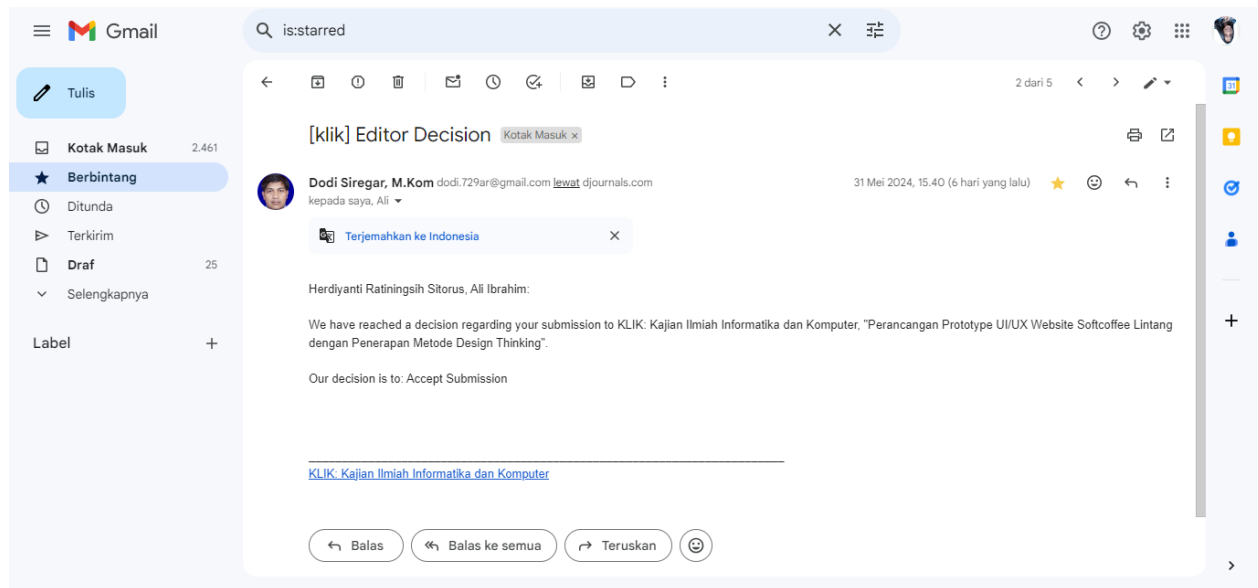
Gmail

is:starred

Tulis

Kotak Masuk 2.461
Berbintang
Ditunda
Terkirim
Draf 25
Selengkapnya

Label +

2 dari 5

[klik] Editor Decision Kotak Masuk ×

Dodi Siregar, M.Kom dodi.729ar@gmail.com lewat djournals.com
kepada saya, Ali

31 Mei 2024, 15.40 (6 hari yang lalu)

Terjemahkan ke Indonesia

Herdiyanti Ratiningsih Sitorus, Ali Ibrahim:

We have reached a decision regarding your submission to KLIK: Kajian Ilmiah Informatika dan Komputer, "Perancangan Prototype UI/UX Website Softcoffee Lintang dengan Penerapan Metode Design Thinking".

Our decision is to: Accept Submission

________________________________________________________________________
KLIK: Kajian Ilmiah Informatika dan Komputer

Balas
Balas ke semua
Teruskan